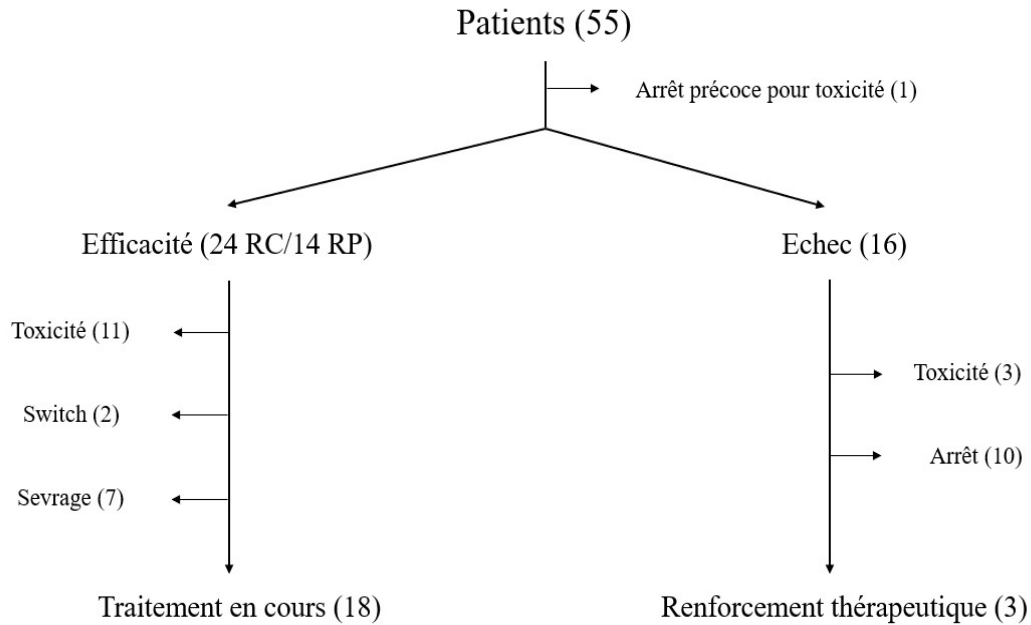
Patients (55)

Arrêt précoce pour toxicité (1)

Efficacité (24 RC/14 RP)

Echec (16)

Toxicité (11)

Switch (2)

Sevrage (7)

Toxicité (3)

Arrêt (10)

Traitement en cours (18)

Renforcement thérapeutique (3)